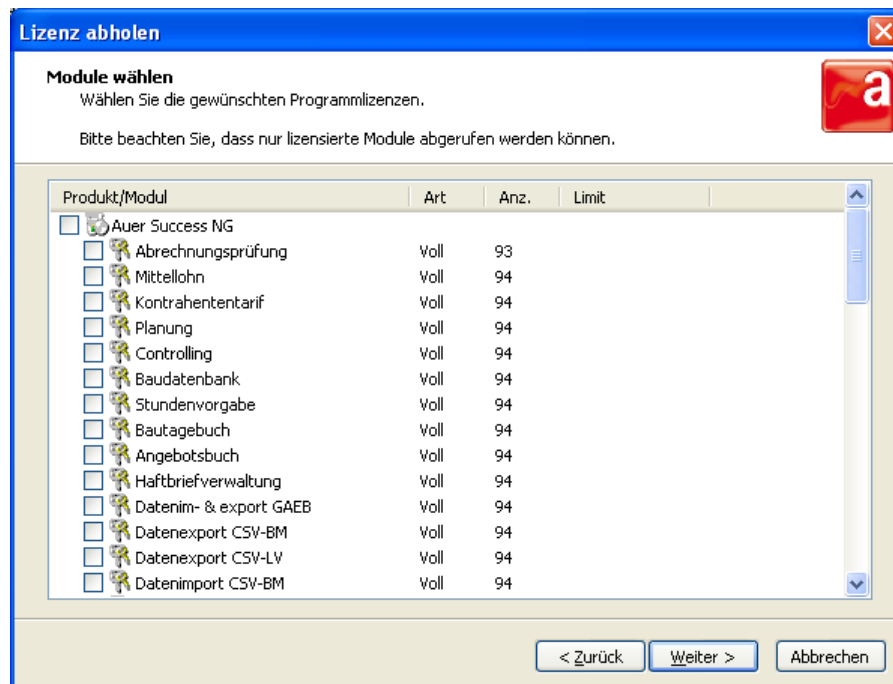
Lizenz abholen

Module wählen
Wählen Sie die gewünschten Programmlizenzen.

Bitte beachten Sie, dass nur lizensierte Module abgerufen werden können.

| Produkt/Modul | Art | Anz. | Limit |
|---|---|---|---|
| Auer Success NG | | | |
| Abrechnungsprüfung | Voll | 93 | |
| Mittellohn | Voll | 94 | |
| Kontrahententarif | Voll | 94 | |
| Planung | Voll | 94 | |
| Controlling | Voll | 94 | |
| Baudatenbank | Voll | 94 | |
| Stundenvorgabe | Voll | 94 | |
| Bautagebuch | Voll | 94 | |
| Angebotsbuch | Voll | 94 | |
| Haftbriefverwaltung | Voll | 94 | |
| Datenim- & export GAEB | Voll | 94 | |
| Datenexport CSV-BM | Voll | 94 | |
| Datenexport CSV-LV | Voll | 94 | |
| Datenimport CSV-BM | Voll | 94 | |

< Zurück   Weiter >   Abbrechen